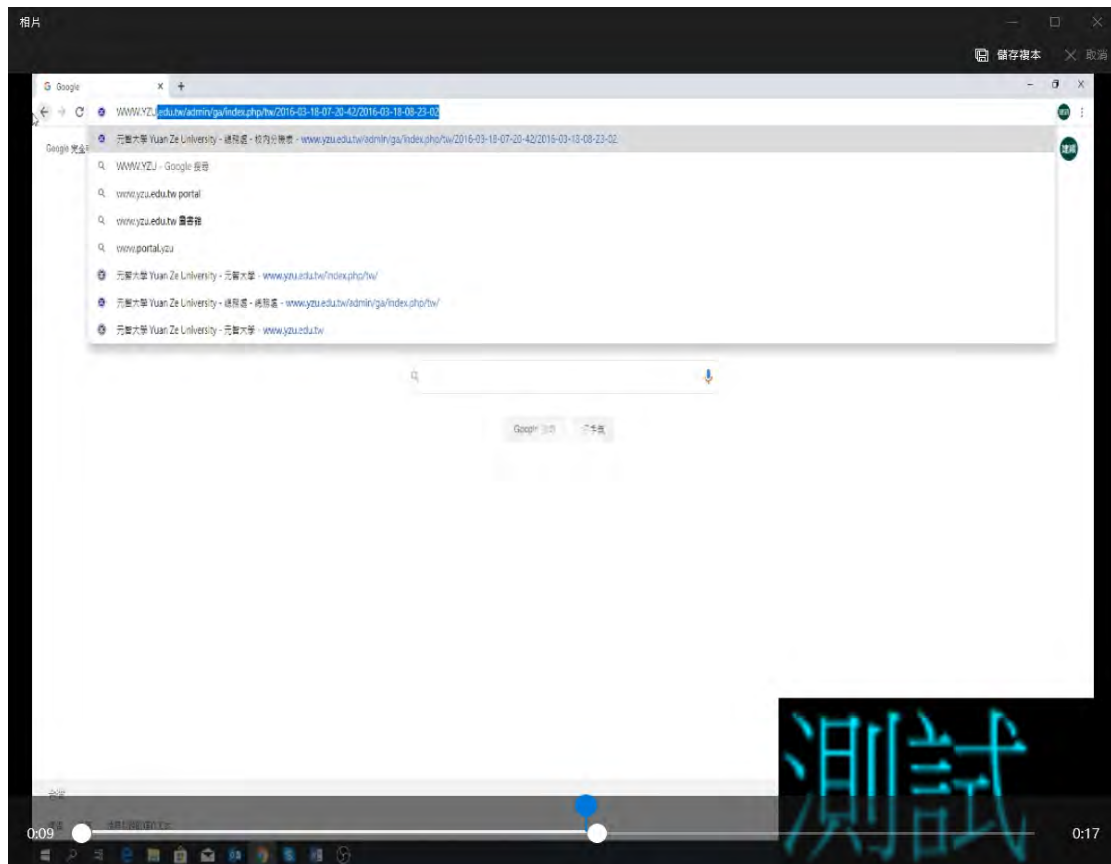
相片

儲存複本 取消

Google × +

WWW.YZU.edu.tw/admin/ga/index.php/tw/2016-03-18-07-20-42/2016-03-18-08-23-02

Google 完全

元智大學 Yuan Ze University - 總務處 - 校內分機表 - www.yzu.edu.tw/admin/ga/index.php/tw/2016-03-18-07-20-42/2016-03-18-08-23-02

WWW.YZU - Google 搜尋

www.yzu.edu.tw portal

www.yzu.edu.tw 圖書館

www.portal.yzu

元智大學 Yuan Ze University - 元智大學 - www.yzu.edu.tw/index.php/tw/

元智大學 Yuan Ze University - 總務處 - 總務處 - www.yzu.edu.tw/admin/ga/index.php/tw/

元智大學 Yuan Ze University - 元智大學 - www.yzu.edu.tw

Google 搜尋 好手氣

測試

0:09

0:17